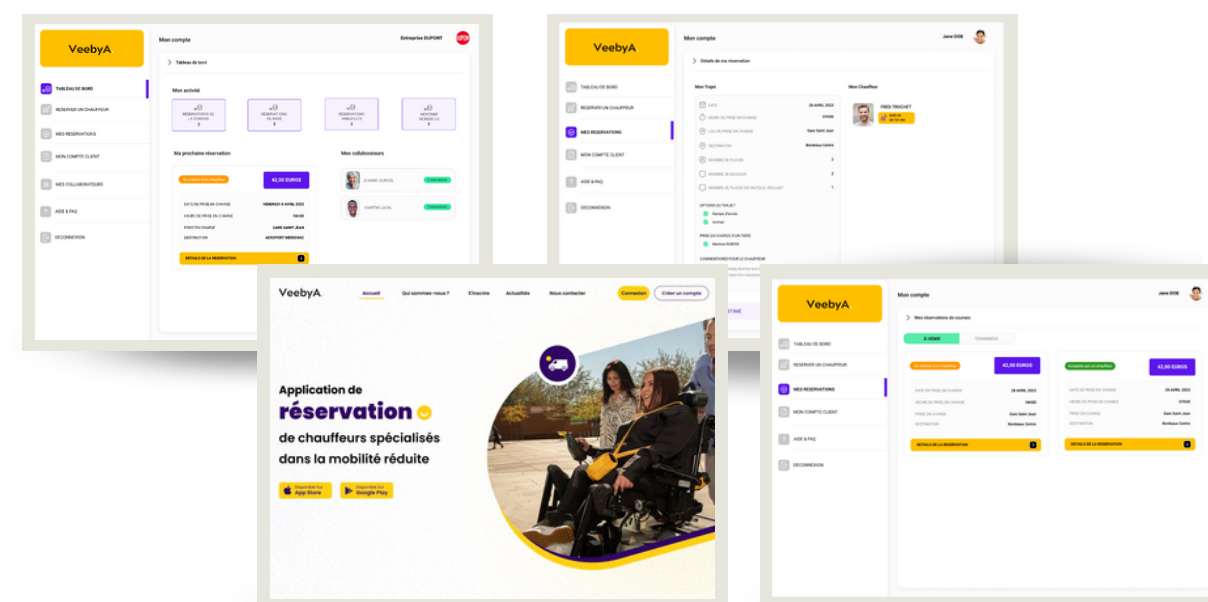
VeebyA

Mon compte

Entreprise DUPONT

Tableau de bord

TABLEAU DE BORD

RESERVER UN CHAUFFEUR

MES RESERVATIONS

MON COMPTE CLIENT

MES COLLABORATEURS

AIDE & FAQ

DECONNEXION

Mon activité

RÉSERVATIONS DE LA SEMAINE 2

RÉSERVATIONS DU MOIS 3

RÉSERVATIONS ANNUELLES 7

MOYENNE MENSUELLE 3

Ma prochaine réservation

En attente d'un chauffeur

42,00 EUROS

DATE DE PRISE EN CHARGE VENDREDI 8 AVRIL 2022

HEURE DE PRISE EN CHARGE 14H00

POINT DE CHARGE GARE SAINT JEAN

DESTINATION AEROPORT MERIGNAC

DÉTAILS DE LA RESERVATION

Mes collaborateurs

JEANNE DUBOIS

MARTIN LACAL

VeebyA

Mon compte

Jane DOE

Détails de ma réservation

TABLEAU DE BORD

RESERVER UN CHAUFFEUR

MES RESERVATIONS

MON COMPTE CLIENT

AIDE & FAQ

DECONNEXION

Mon Trajet

DATE 28 AVRIL 2023

HEURE DE PRISE EN CHARGE 07H00

LIEU DE PRISE EN CHARGE Gare Saint Jean

DESTINATION Bordeaux Centre

NOMBRE DE PLACES 2

NOMBRE DE BAGAGES 2

NOMBRE DE PLACES EN FAUTEUIL ROULANT 1

OPTIONS DU TRAJET

Rampe d'accès

Animal

PRISE EN CHARGE D'UN TIERS

Martine DUBOIS

COMMENTAIRES POUR LE CHAUFFEUR

Mon Chauffeur

FRED TROCHET

VeebyA

Accueil

Qui sommes-nous ?

S'inscrire

Actualités

Nous contacter

Connexion

Créer un compte

Application de

réservation

de chauffeurs spécialisés dans la mobilité réduite

Disponible sur App Store

Disponible sur Google Play

VeebyA

Mon compte

Jane DOE

Mes réservations de courses

À VENIR

TERMINÉES

TABLEAU DE BORD

RESERVER UN CHAUFFEUR

MES RESERVATIONS

MON COMPTE CLIENT

AIDE & FAQ

DECONNEXION

En attente d'un chauffeur

42,00 EUROS

DATE DE PRISE EN CHARGE 28 AVRIL 2023

HEURE DE PRISE EN CHARGE 08H00

PRISE EN CHARGE Gare Saint Jean

DESTINATION Bordeaux Centre

DÉTAILS DE LA RESERVATION

Acceptée par un chauffeur

42,00 EUROS

DATE DE PRISE EN CHARGE 28 AVRIL 2023

HEURE DE PRISE EN CHARGE 07H00

PRISE EN CHARGE Gare Saint Jean

DESTINATION Bordeaux Centre

DÉTAILS DE LA RESERVATION